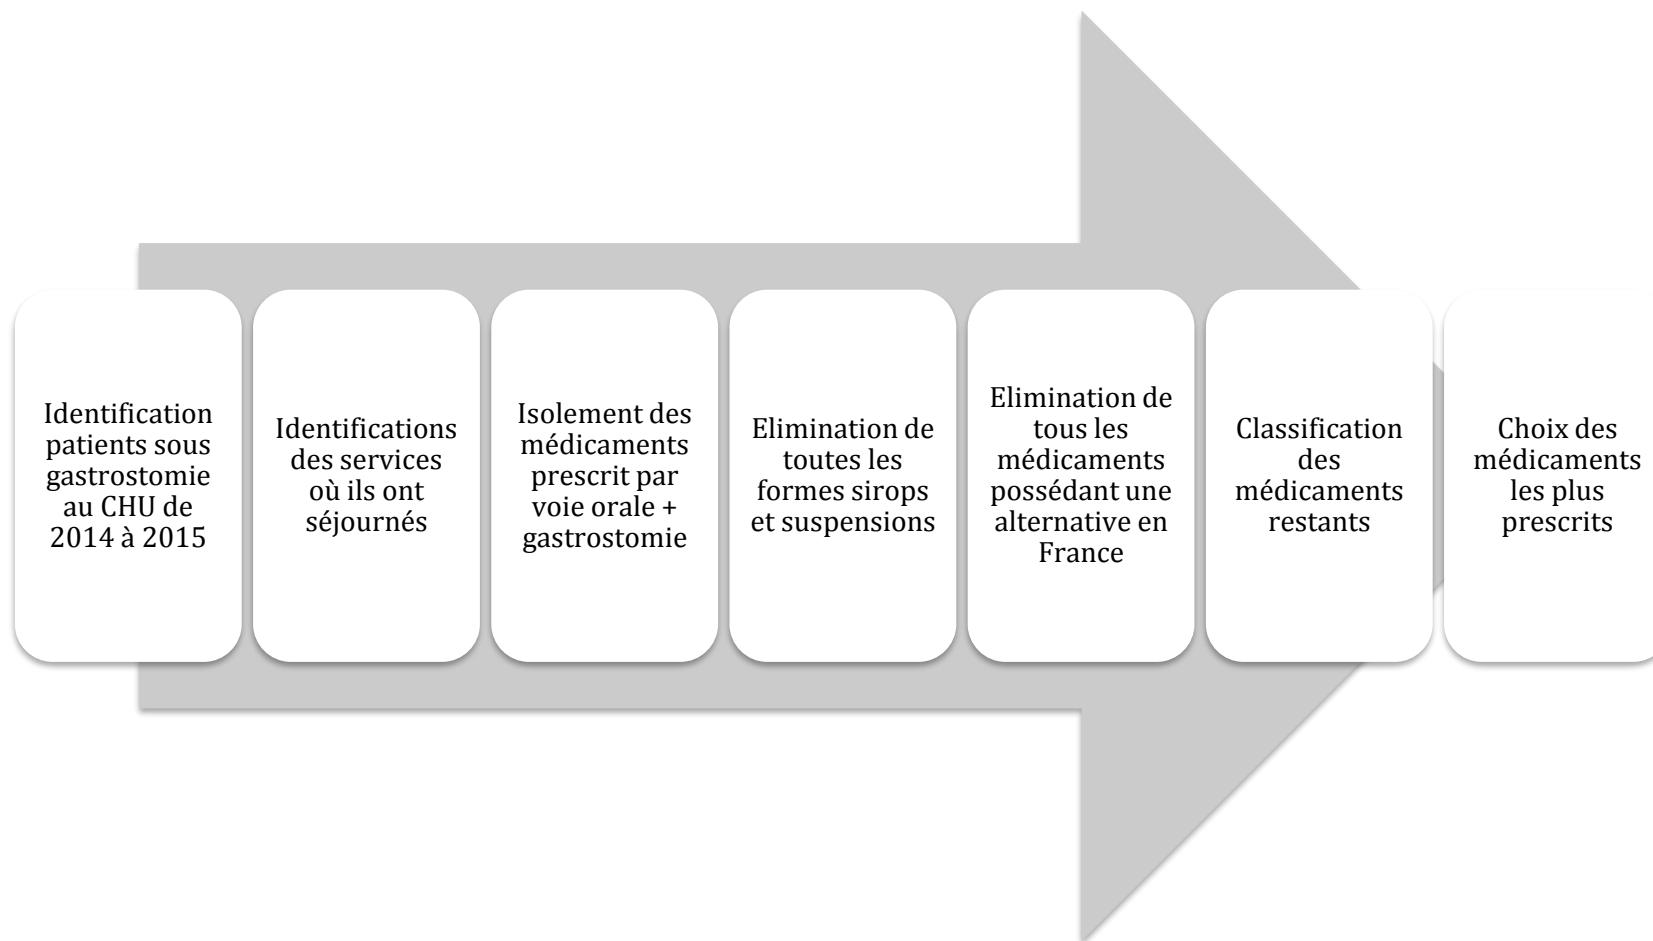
Identification patients sous gastrostomie au CHU de 2014 à 2015

Identifications des services où ils ont séjournés

Isolement des médicaments prescrit par voie orale + gastrostomie

Elimination de toutes les formes sirops et suspensions

Elimination de tous les médicaments possédant une alternative en France

Classification des médicaments restants

Choix des médicaments les plus prescrits